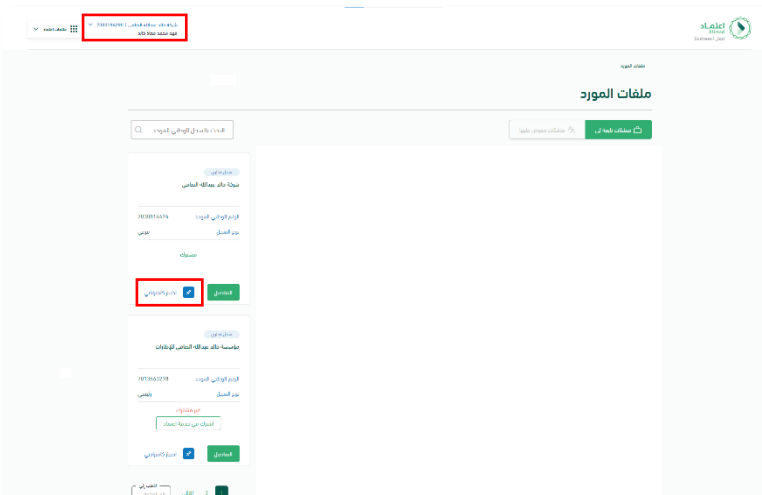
اعتماد
Etimad

ملفات المورد

شركة خالد عبدالله النماص | 7001946981
فهد محمد عطا خالد

ملفات المورد

ملفات المورد

منشآت تابعة لي
منشآت مصرح عليها

البحث بالسجل الوطني الموحد

سجل تجاري
شركة خالد عبدالله النماص
الرقم الوطني الموحد 7008814674
نوع السجل رئيسي
مشترك
التفاصيل
إدارة المستخدمين

سجل تجاري
مؤسسة خالد عبدالله النماص للإعلانات
الرقم الوطني الموحد 7013665278
نوع السجل رئيسي
غير مشترك
اشترك في منصة اعتماد
التفاصيل
إدارة المستخدمين

الذهاب إلى
1 2 التالي